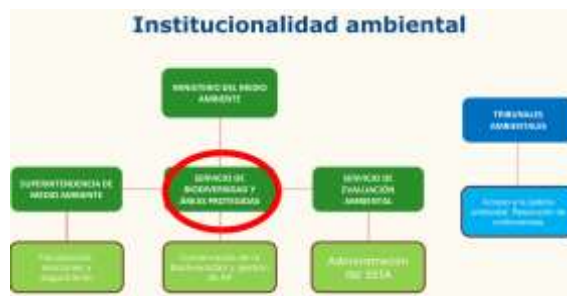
Institucionalidad ambiental

MINISTERIO DEL MEDIO AMBIENTE

SUPERINTENDENCIA DE MEDIO AMBIENTE

SERVICIO DE BIODIVERSIDAD Y ÁREAS PROTEGIDAS

SERVICIO DE EVALUACIÓN AMBIENTAL

TRIBUNALES AMBIENTALES

Fiscalización sanciones y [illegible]

Conservación de la biodiversidad y gestión de AP

Administración del SEIA

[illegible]